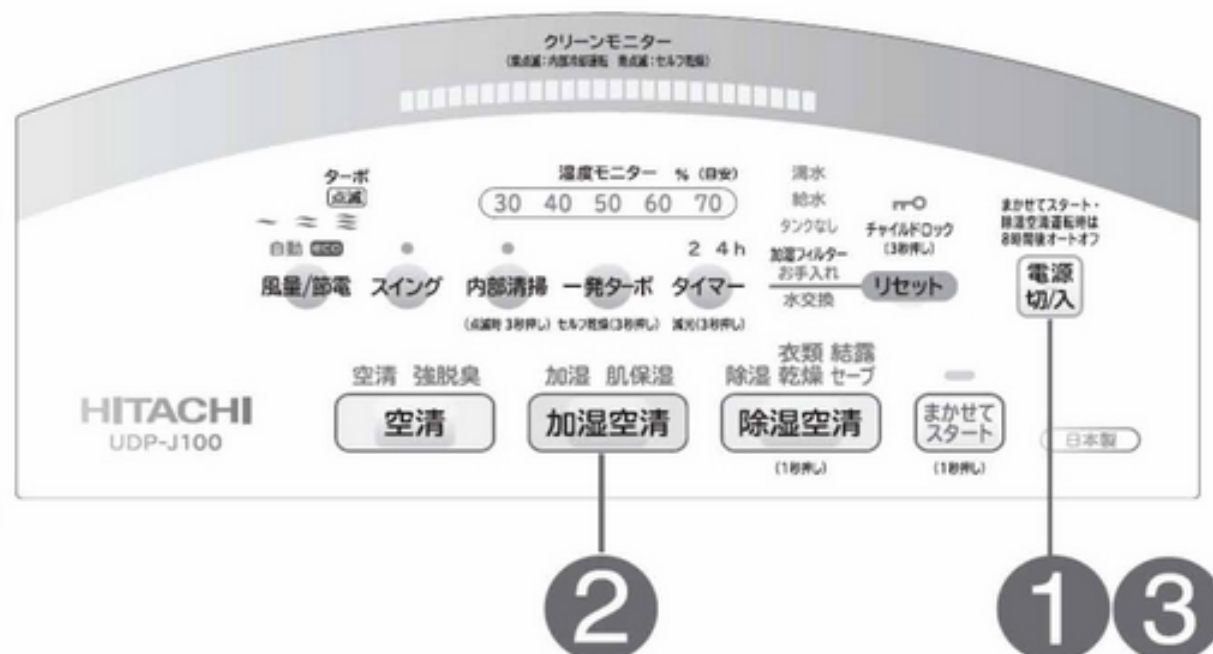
クリーンモニター
(点灯:内部清掃運転 点滅:セルフ乾燥)

ターボ
点滅
自動 eco

湿度モニター % (目安)
30 40 50 60 70

満水
給水
タンクなし
加湿フィルター
お手入れ
水交換

チャイルドロック
(3秒押し)

まかせてスタート・
除湿空清運転時は
8時間後オートオフ

2 4h

風量/節電 スイング 内部清掃 一発ターボ タイマー リセット

電源
切/入

(点滅時 3秒押し) セルフ乾燥(3秒押し) 減光(3秒押し)

空清 強脱臭
加湿 肌保湿
除湿 衣類乾燥 結露セーブ

HITACHI
UDP-J100

空清
加湿空清
除湿空清
(1秒押し)
まかせてスタート
(1秒押し)

日本製

2
1
3